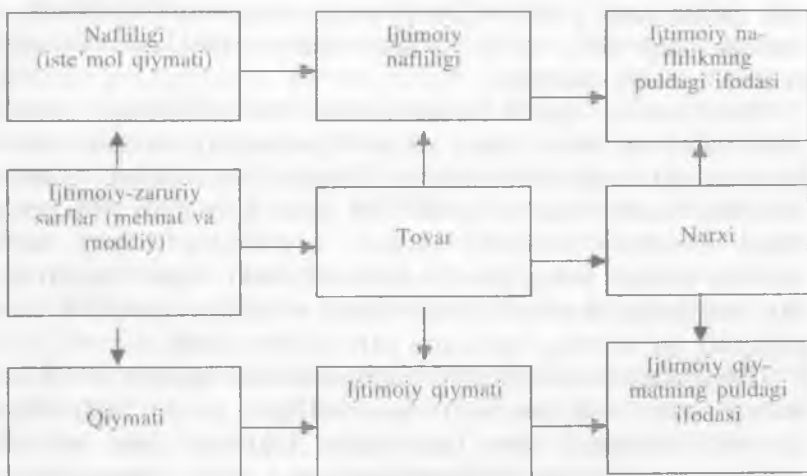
Nafliligi (iste'mol qiymati)

Ijtimoiy nafliligi

Ijtimoiy naflilikning puldagi ifodasi

Ijtimoiy-zaruriy sarflar (mehnat va moddiy)

Tovar

Narxi

Qiymati

Ijtimoiy qiymati

Ijtimoiy qiymatning puldagi ifodasi